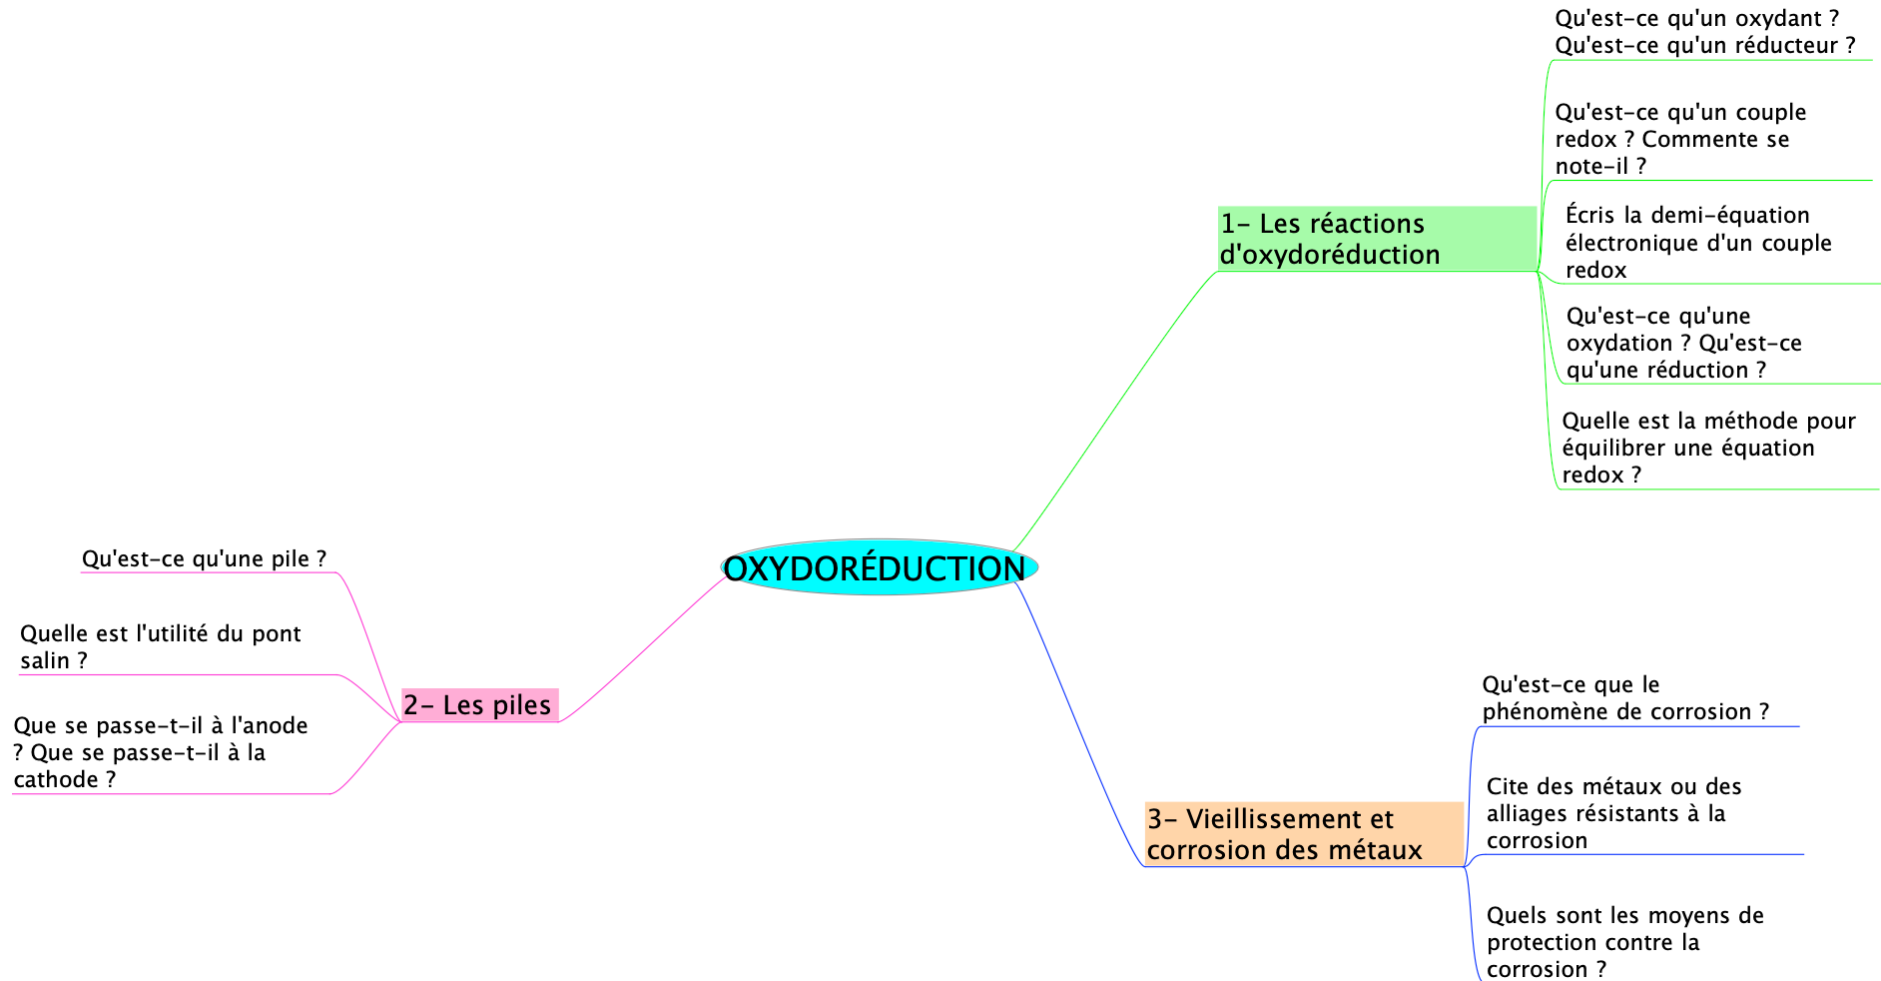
OXYDORÉDUCTION

1- Les réactions d'oxydoréduction

Qu'est-ce qu'un oxydant ? Qu'est-ce qu'un réducteur ?

Qu'est-ce qu'un couple redox ? Commente se note-il ?

Écris la demi-équation électronique d'un couple redox

Qu'est-ce qu'une oxydation ? Qu'est-ce qu'une réduction ?

Quelle est la méthode pour équilibrer une équation redox ?

2- Les piles

Qu'est-ce qu'une pile ?

Quelle est l'utilité du pont salin ?

Que se passe-t-il à l'anode ? Que se passe-t-il à la cathode ?

3- Vieillissement et corrosion des métaux

Qu'est-ce que le phénomène de corrosion ?

Cite des métaux ou des alliages résistants à la corrosion

Quels sont les moyens de protection contre la corrosion ?